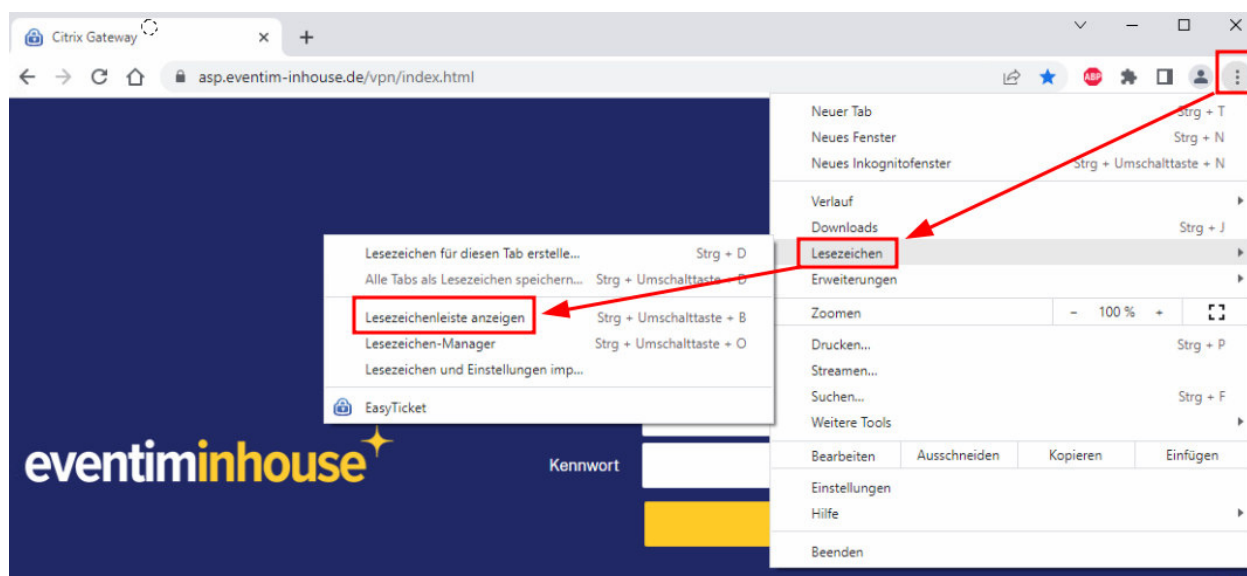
Citrix Gateway ×
+

asp.eventim-inhouse.de/vpn/index.html

ABP

Neuer Tab Strg + T
Neues Fenster Strg + N
Neues Inkognitofenster Strg + Umschalttaste + N
Verlauf
Downloads Strg + J
Lesezeichen
Erweiterungen
Zoomen − 100 % +
Drucken... Strg + P
Streamen...
Suchen... Strg + F
Weitere Tools
Bearbeiten Ausschneiden Kopieren Einfügen
Einstellungen
Hilfe
Beenden

Lesezeichen für diesen Tab erstelle... Strg + D
Alle Tabs als Lesezeichen speichern... Strg + Umschalttaste + D
Lesezeichenleiste anzeigen Strg + Umschalttaste + B
Lesezeichen-Manager Strg + Umschalttaste + O
Lesezeichen und Einstellungen imp...
EasyTicket

eventiminhouse
Kennwort